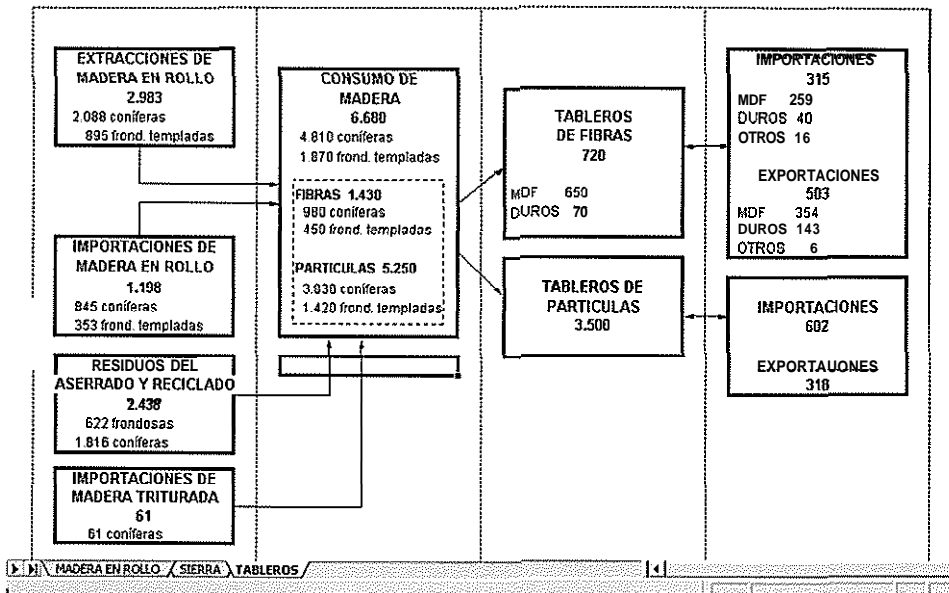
EXTRACCIONES DE MADERA EN ROLLO
2.983
2.088 coníferas
895 frond. templadas

IMPORTACIONES DE MADERA EN ROLLO
1.198
845 coníferas
353 frond. templadas

RESIDUOS DEL ASERRADO Y RECICLADO
2.438
622 frondosas
1.816 coníferas

IMPORTACIONES DE MADERA TRITURADA
61
61 coníferas

CONSUMO DE MADERA
6.680
4.810 coníferas
1.870 frond. templadas

FIBRAS 1.430
980 coníferas
450 frond. templadas

PARTICULAS 5.250
3.830 coníferas
1.420 frond. templadas

TABLEROS DE FIBRAS
720
MDF 650
DUROS 70

TABLEROS DE PARTICULAS
3.500

IMPORTACIONES
315
MDF 259
DUROS 40
OTROS 16

EXPORTACIONES
503
MDF 354
DUROS 143
OTROS 6

IMPORTACIONES
602

EXPORTAUONES
318

MADERA EN ROLLO / SIERRA / TABLEROS